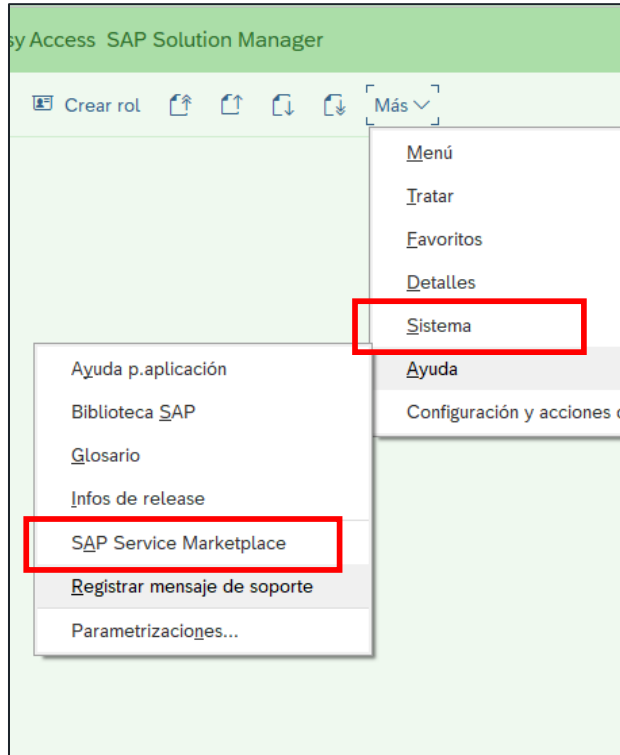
sy Access SAP Solution Manager

Crear rol

Más

Menú

Tratar

Favoritos

Detalles

Sistema

Ayuda

Configuración y acciones

Ayuda p.aplicación

Biblioteca SAP

Glosario

Infos de release

SAP Service Marketplace

Registrar mensaje de soporte

Parametrizaciones...